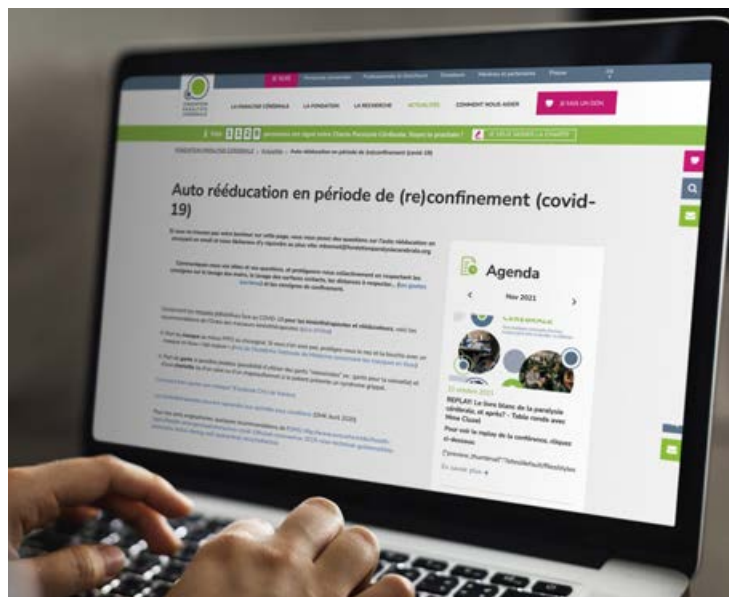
LA PARALYSIE CÉRÉBRALE LA FONDATION LA RECHERCHE ACTUALITÉS COMMENT NOUS AIDER JE FAIS UN DON

Auto rééducation en période de (re)confinement (covid-19)

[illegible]

Agenda

Nov 2021

REPLAY: Le livre blanc de la paralysie cérébrale, et après? - Table ronde avec Nina Cluzel

Pour voir le replay de la conférence, cliquez ci-dessous

En savoir plus